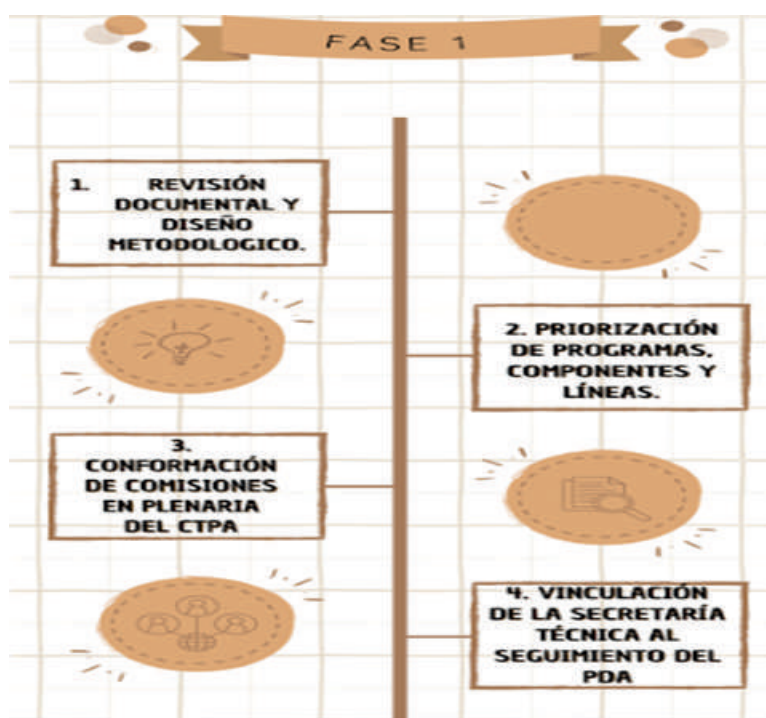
FASE 1

1. REVISIÓN DOCUMENTAL Y DISEÑO METODOLOGICO.

2. PRIORIZACIÓN DE PROGRAMAS, COMPONENTES Y LÍNEAS.

3. CONFORMACIÓN DE COMISIONES EN PLENARIA DEL CTPA

4. VINCULACIÓN DE LA SECRETARÍA TÉCNICA AL SEGUIMIENTO DEL PDA